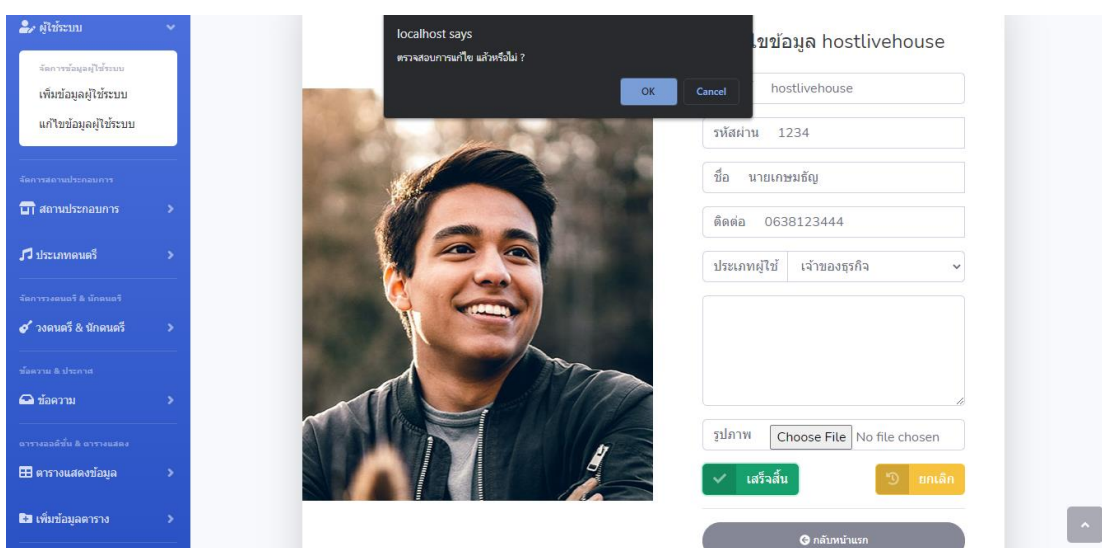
ผู้ใช้ระบบ

จัดการข้อมูลผู้ใช้ระบบ

เพิ่มข้อมูลผู้ใช้ระบบ

แก้ไขข้อมูลผู้ใช้ระบบ

จัดการสถานประกอบการ

สถานประกอบการ

ประเภทดนตรี

จัดการวงดนตรี & นักดนตรี

วงดนตรี & นักดนตรี

ข้อความ & ประกาศ

ข้อความ

ตารางออดิชั่น & ตารางแสดง

ตารางแสดงข้อมูล

เพิ่มข้อมูลตาราง

localhost says

ตรวจสอบการแก้ไข แล้วหรือไม่ ?

OK

Cancel

ไขข้อมูล hostlivehouse

hostlivehouse

รหัสผ่าน 1234

ชื่อ นายเกษมธัญ

ติดต่อ 0638123444

ประเภทผู้ใช้ เจ้าของธุรกิจ

รูปภาพ Choose File No file chosen

เสร็จสิ้น

ยกเลิก

กลับหน้าแรก